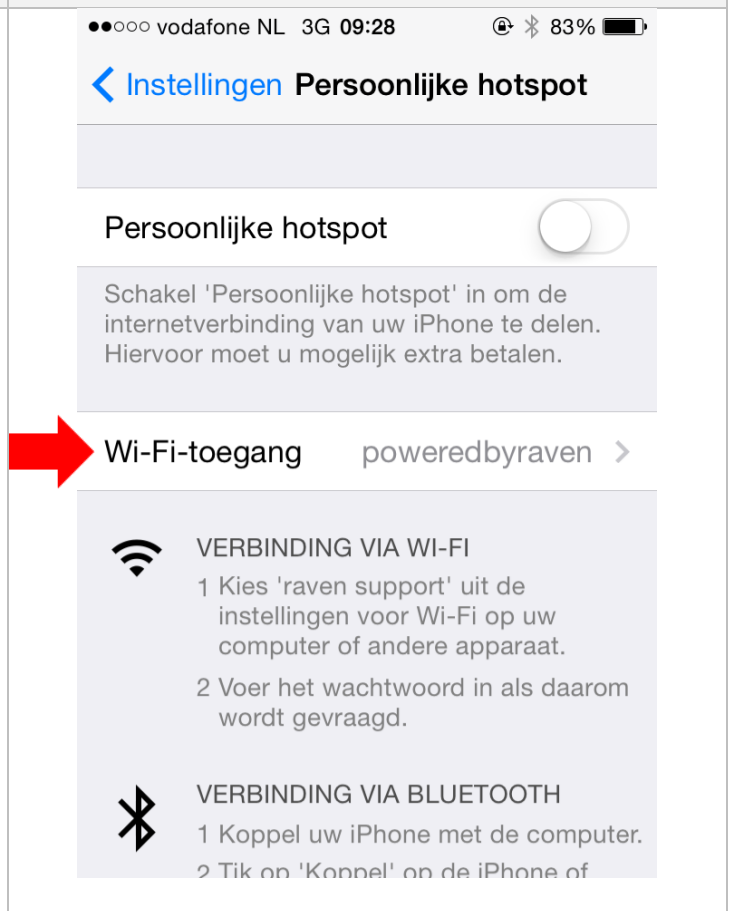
●●○○○ vodafone NL 3G 09:28 83%

Instellingen Persoonlijke hotspot

Persoonlijke hotspot

Schakel 'Persoonlijke hotspot' in om de internetverbinding van uw iPhone te delen. Hiervoor moet u mogelijk extra betalen.

Wi-Fi-toegang poweredbyraven

VERBINDING VIA WI-FI
1 Kies 'raven support' uit de instellingen voor Wi-Fi op uw computer of andere apparaat.
2 Voer het wachtwoord in als daarom wordt gevraagd.

VERBINDING VIA BLUETOOTH
1 Koppel uw iPhone met de computer.
2 Tik op 'Koppel' op de iPhone of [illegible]